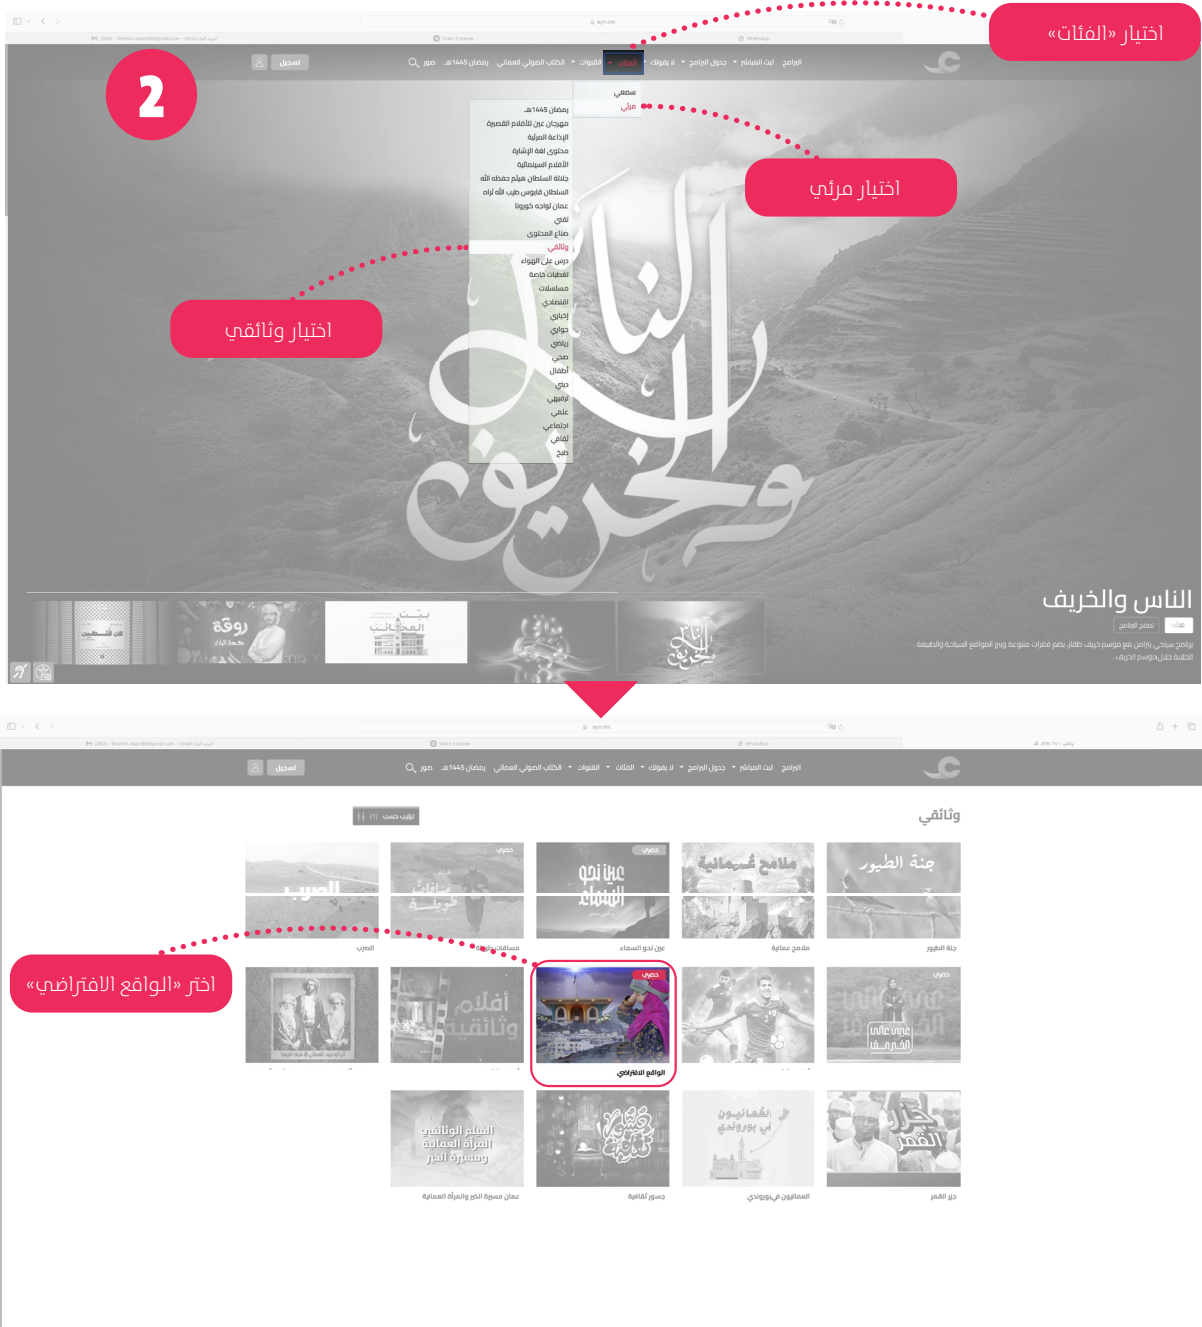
اختيار «الفئات»

2

تسجيل

صور رمضان 1445هـ الكتاب الصوتي العماني القنوات الفئات لا يفوتك جدول البرامج البث المباشر البرامج

سمعي
مرئي

رمضان 1445هـ
مهرجان عين للأفلام القصيرة
الإذاعة المرئية
محتوى لغة الإشارة
الأفلام السينمائية
جلالة السلطان هيثم حفظه الله
السلطان قابوس طيب الله ثراه
عُمان تواجه كورونا
فني
صناع المحتوى
وثائقي
درس على الهواء
تغطيات خاصة
مسلسلات
اقتصادي
إخباري
حواري
رياضي
صحي
أطفال
ديني
ترفيهي
علمي
اجتماعي
ثقافي
طبخ

اختيار مرئي

اختيار وثائقي

الناس والخريف
تصفح البرامج

برنامج سياحي يتزامن مع موسم خريف ظفار، يضم فقرات متنوعة ويبرز المواقع السياحية والطبيعة الخلابة خلال موسم الخريف

تسجيل

صور رمضان 1445هـ الكتاب الصوتي العماني القنوات الفئات لا يفوتك جدول البرامج البث المباشر البرامج

وثائقي

ترتيب حسب

حصري

الصرب
مسافات طويلة
عين نحو السماء
ملامح عمانية
جنة الطيور

اختر «الواقع الافتراضي»

الواقع الافتراضي

عمان مسيرة الخير والمرأة العمانية
جسور ثقافية
العمانيون في بوروندي
جزر القمر